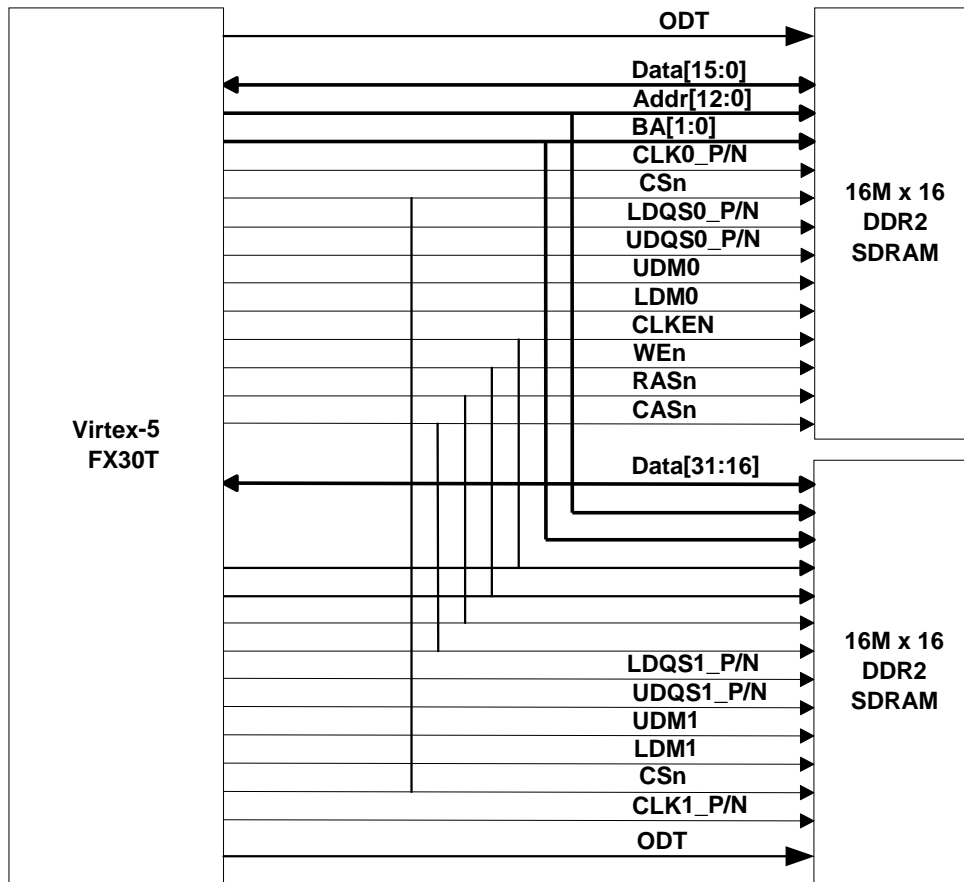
ODT
Data[15:0]
Addr[12:0]
BA[1:0]
CLK0_P/N
CSn
LDQS0_P/N
UDQS0_P/N
UDM0
LDM0
CLKEN
WEn
RASn
CASn

16M x 16
DDR2
SDRAM

Virtex-5
FX30T

Data[31:16]

16M x 16
DDR2
SDRAM

LDQS1_P/N
UDQS1_P/N
UDM1
LDM1
CSn
CLK1_P/N
ODT